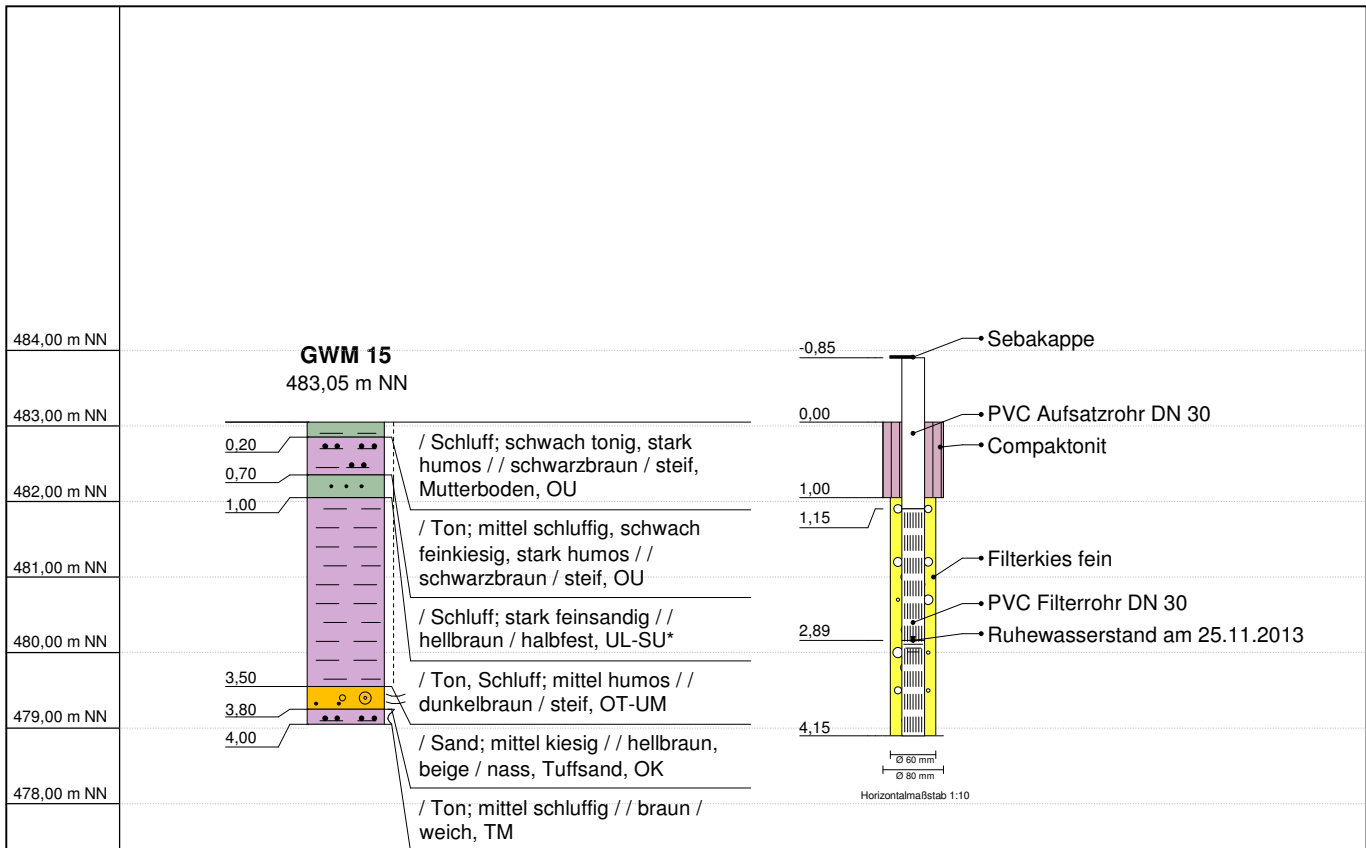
484,00 m NN

483,00 m NN

482,00 m NN

481,00 m NN

480,00 m NN

479,00 m NN

478,00 m NN

**GWM 15**
483,05 m NN

0,20
0,70
1,00
3,50
3,80
4,00

/ Schluff; schwach tonig, stark humos / / schwarzbraun / steif, Mutterboden, OU

/ Ton; mittel schluffig, schwach feinkiesig, stark humos / / schwarzbraun / steif, OU

/ Schluff; stark feinsandig / / hellbraun / halbfest, UL-SU*

/ Ton, Schluff; mittel humos / / dunkelbraun / steif, OT-UM

/ Sand; mittel kiesig / / hellbraun, beige / nass, Tuffsand, OK

/ Ton; mittel schluffig / / braun / weich, TM

-0,85
0,00
1,00
1,15
2,89
4,15

Sebakappe
PVC Aufsatzrohr DN 30
Compaktonit
Filterkies fein
PVC Filterrohr DN 30
Ruhewasserstand am 25.11.2013

Ø 60 mm
Ø 80 mm
Horizontalmaßstab 1:10